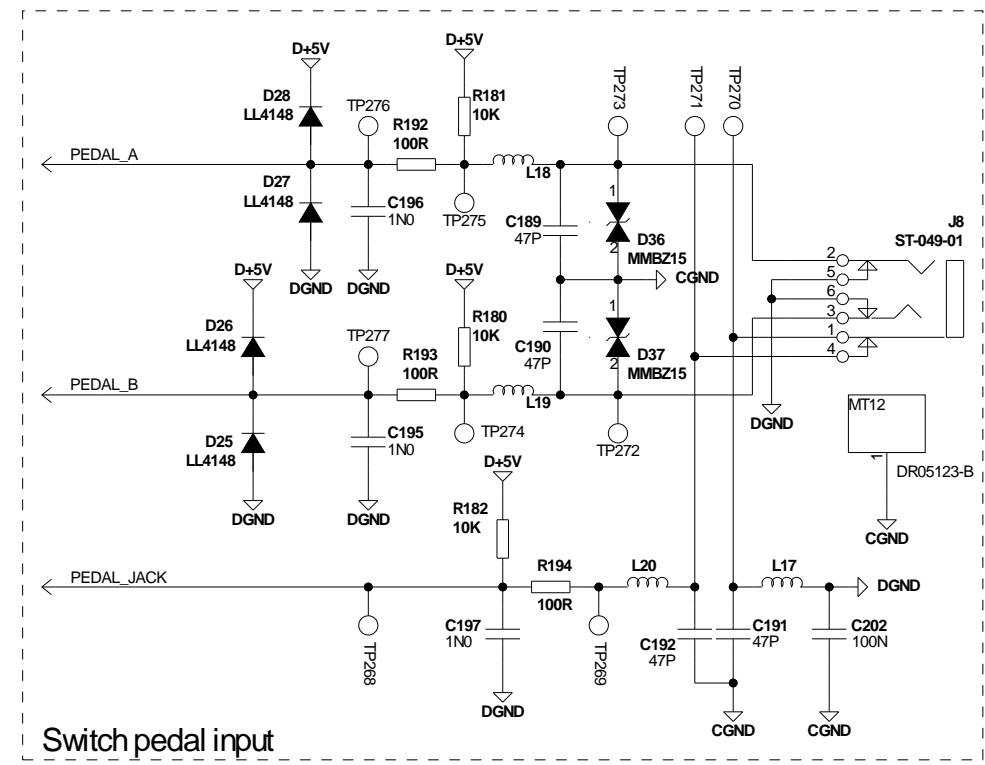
D+5V
D28
LL4148
TP276
R192
100R
D+5V
R181
10K
TP273
TP271
TP270
PEDAL_A
L18
D27
LL4148
C196
1N0
TP275
C189
47P
1
2
D36
MMBZ15
J8
ST-049-01
2
5
6
3
1
4
DGND
DGND
D+5V
D+5V
CGND
D26
LL4148
TP277
R193
100R
R180
10K
C190
47P
1
2
D37
MMBZ15
PEDAL_B
L19
D25
LL4148
C195
1N0
TP274
TP272
DGND
MT12
1
DR05123-B
DGND
DGND
D+5V
R182
10K
CGND
PEDAL_JACK
R194
100R
L20
L17
DGND
C197
1N0
TP268
TP269
C192
47P
C191
47P
C202
100N
DGND
CGND
CGND
Switch pedal input